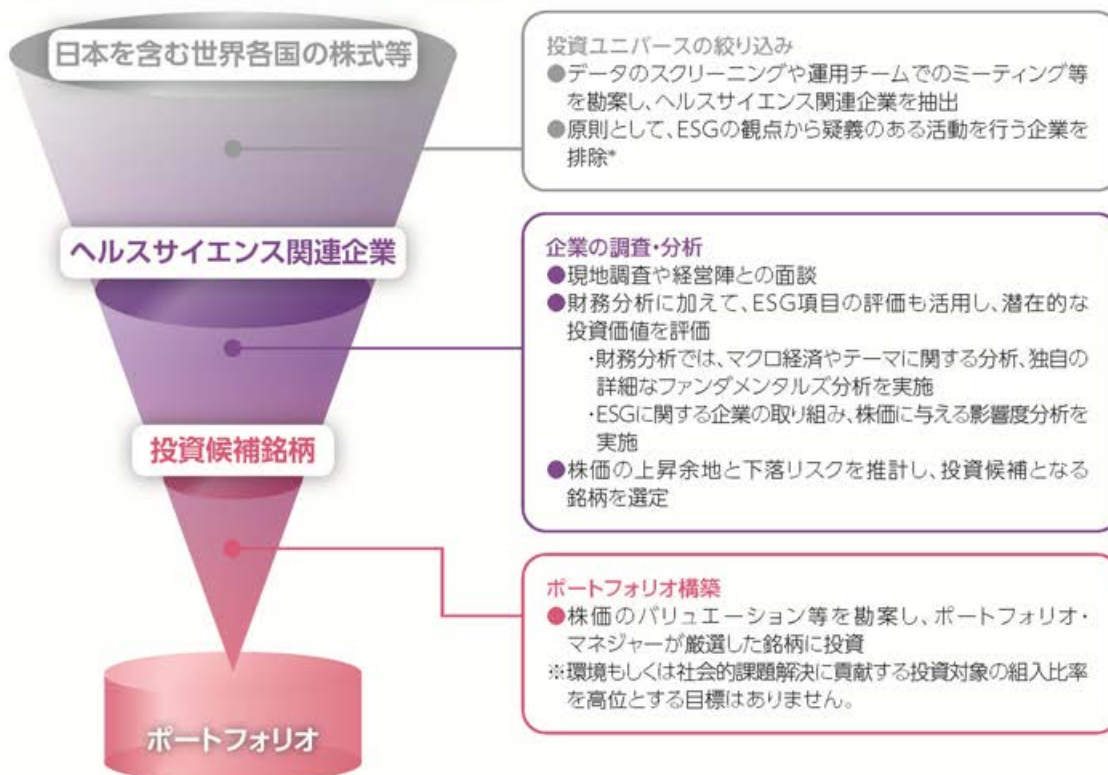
日本を含む世界各国の株式等

投資ユニバースの絞り込み
●データのスクリーニングや運用チームでのミーティング等を勘案し、ヘルスサイエンス関連企業を抽出
●原則として、ESGの観点から疑義のある活動を行う企業を排除*

ヘルスサイエンス関連企業

企業の調査・分析
●現地調査や経営陣との面談
●財務分析に加えて、ESG項目の評価も活用し、潜在的な投資価値を評価
・財務分析では、マクロ経済やテーマに関する分析、独自の詳細なファンダメンタルズ分析を実施
・ESGに関する企業の取り組み、株価に与える影響度分析を実施
●株価の上昇余地と下落リスクを推計し、投資候補となる銘柄を選定

投資候補銘柄

ポートフォリオ構築
●株価のバリュエーション等を勘案し、ポートフォリオ・マネジャーが厳選した銘柄に投資
※環境もしくは社会的課題解決に貢献する投資対象の組入比率を高位とする目標はありません。

ポートフォリオ